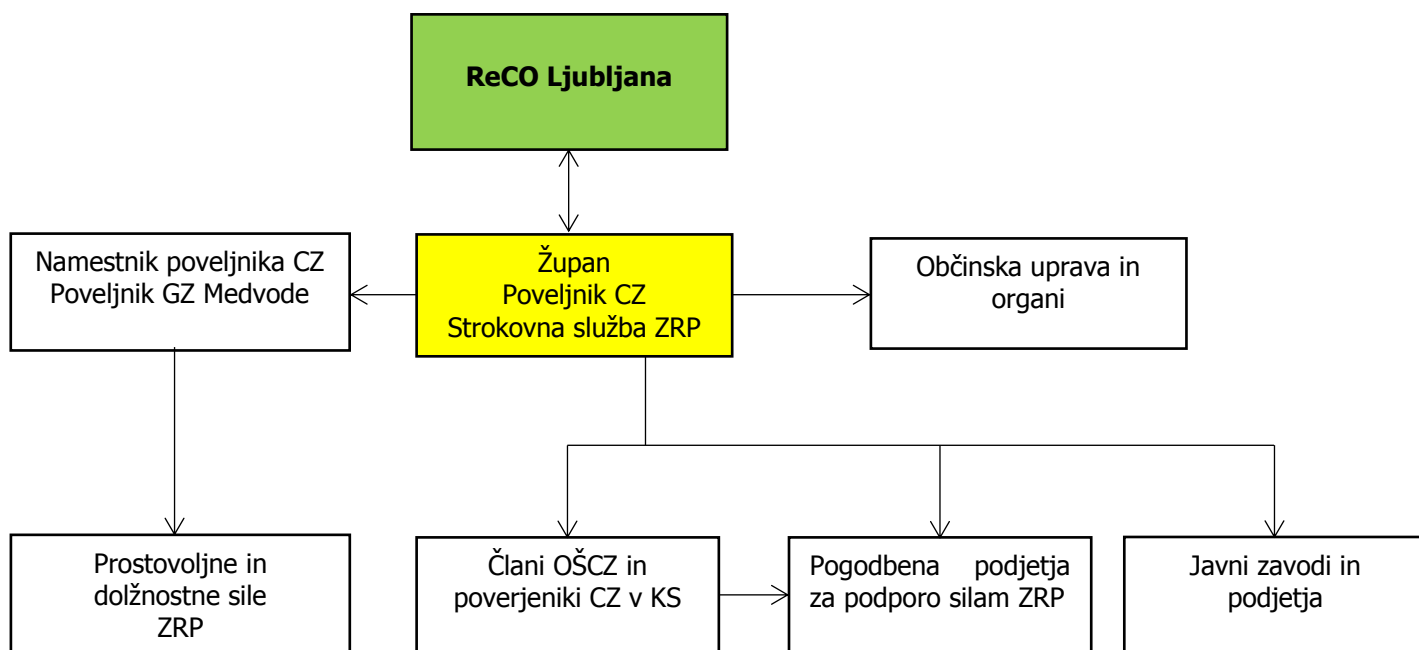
ReCO Ljubljana

Namestnik poveljnika CZ
Poveljnik GZ Medvode

Župan
Poveljnik CZ
Strokovna služba ZRP

Občinska uprava in organi

Prostovoljne in dolžnostne sile ZRP

Člani OŠCZ in poverjeniki CZ v KS

Pogodbena podjetja za podporo silam ZRP

Javni zavodi in podjetja